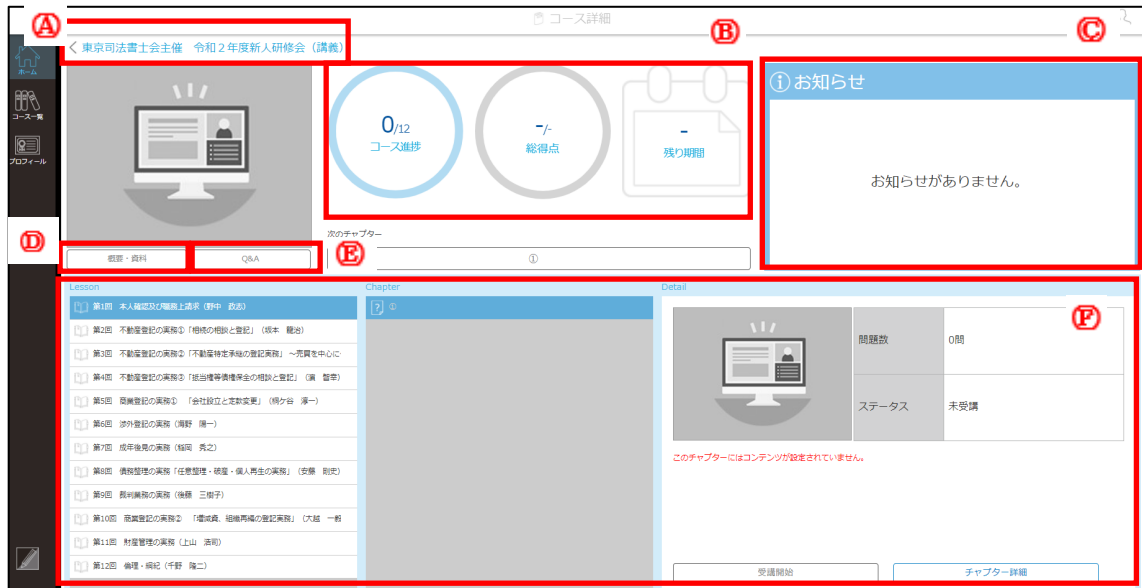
コース詳細

Ⓐ
< 東京司法書士会主催　令和２年度新人研修会（講義）

Ⓑ
Ⓒ

ホーム
コース一覧
プロフィール

0/12
コース進捗

-/-
総得点

-
残り期間

お知らせ
お知らせがありません。

Ⓓ

次のチャプター

概要・資料
Q&A
Ⓔ
①

Lesson
第1回　本人確認及び職務上請求（野中　政志）
第2回　不動産登記の実務①「相続の相談と登記」（坂本　龍治）
第3回　不動産登記の実務②「不動産特定承継の登記実務」～売買を中心に
第4回　不動産登記の実務③「担当権等債権保全の相談と登記」（満　智幸）
第5回　商業登記の実務①　「会社設立と定款変更」（桐ケ谷　淳一）
第6回　渉外登記の実務（海野　陽一）
第7回　成年後見の実務（稲岡　秀之）
第8回　債務整理の実務「任意整理・破産・個人再生の実務」（安藤　剛史）
第9回　裁判業務の実務（後藤　三樹子）
第10回　商業登記の実務②　「増減資、組織再編の登記実務」（大越　一毅
第11回　財産管理の実務（上山　浩司）
第12回　倫理・綱紀（千野　隆二）

Chapter
①

Detail
Ⓕ
| 問題数 | 0問 |
|---|---|
| ステータス | 未受講 |

このチャプターにはコンテンツが設定されていません。

受講開始
チャプター詳細